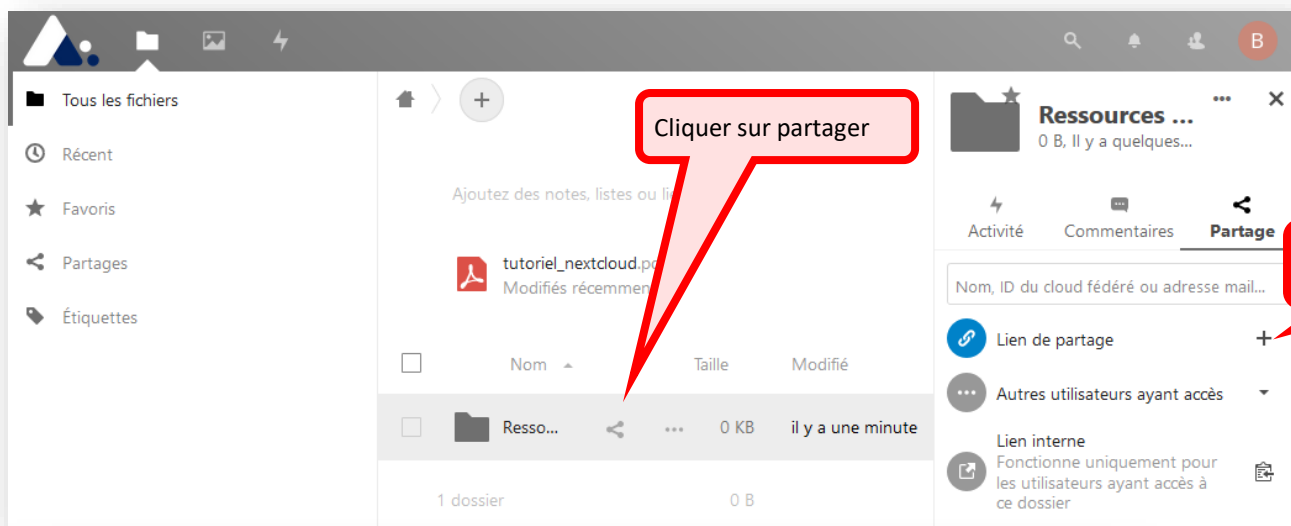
B

Tous les fichiers

Récent

Favoris

Partages

Étiquettes

Cliquer sur partager

Ajoutez des notes, listes ou li

tutoriel_nextcloud.pd
Modifiés récemmen

Nom

Taille

Modifié

Resso...

0 KB

il y a une minute

1 dossier

0 B

Ressources ...
0 B, Il y a quelques...

Activité

Commentaires

Partage

Nom, ID du cloud fédéré ou adresse mail...

Lien de partage

Autres utilisateurs ayant accès

Lien interne
Fonctionne uniquement pour les utilisateurs ayant accès à ce dossier